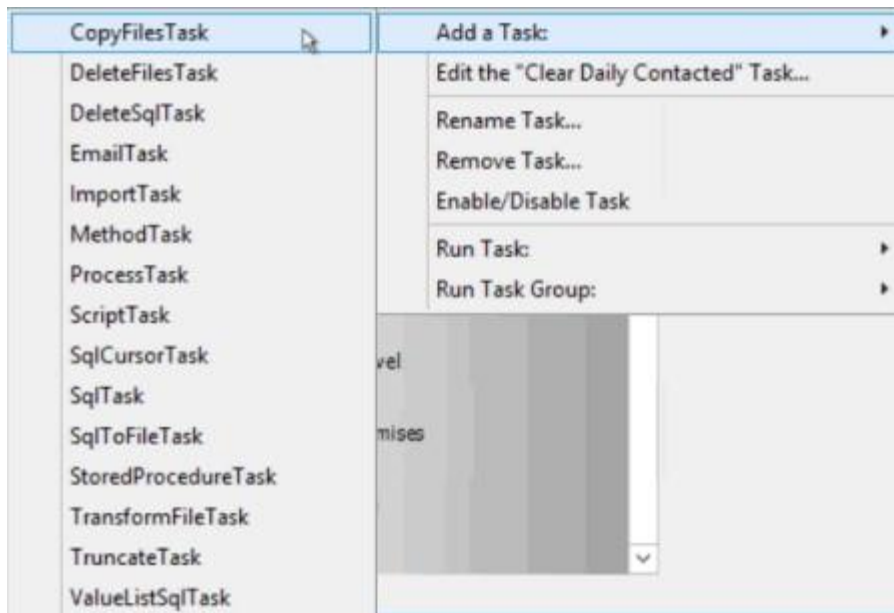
CopyFilesTask
DeleteFilesTask
DeleteSqlTask
EmailTask
ImportTask
MethodTask
ProcessTask
ScriptTask
SqlCursorTask
SqlTask
SqlToFileTask
StoredProcedureTask
TransformFileTask
TruncateTask
ValueListSqlTask

Add a Task:
Edit the "Clear Daily Contacted" Task...
Rename Task...
Remove Task...
Enable/Disable Task
Run Task:
Run Task Group:

vel
mises